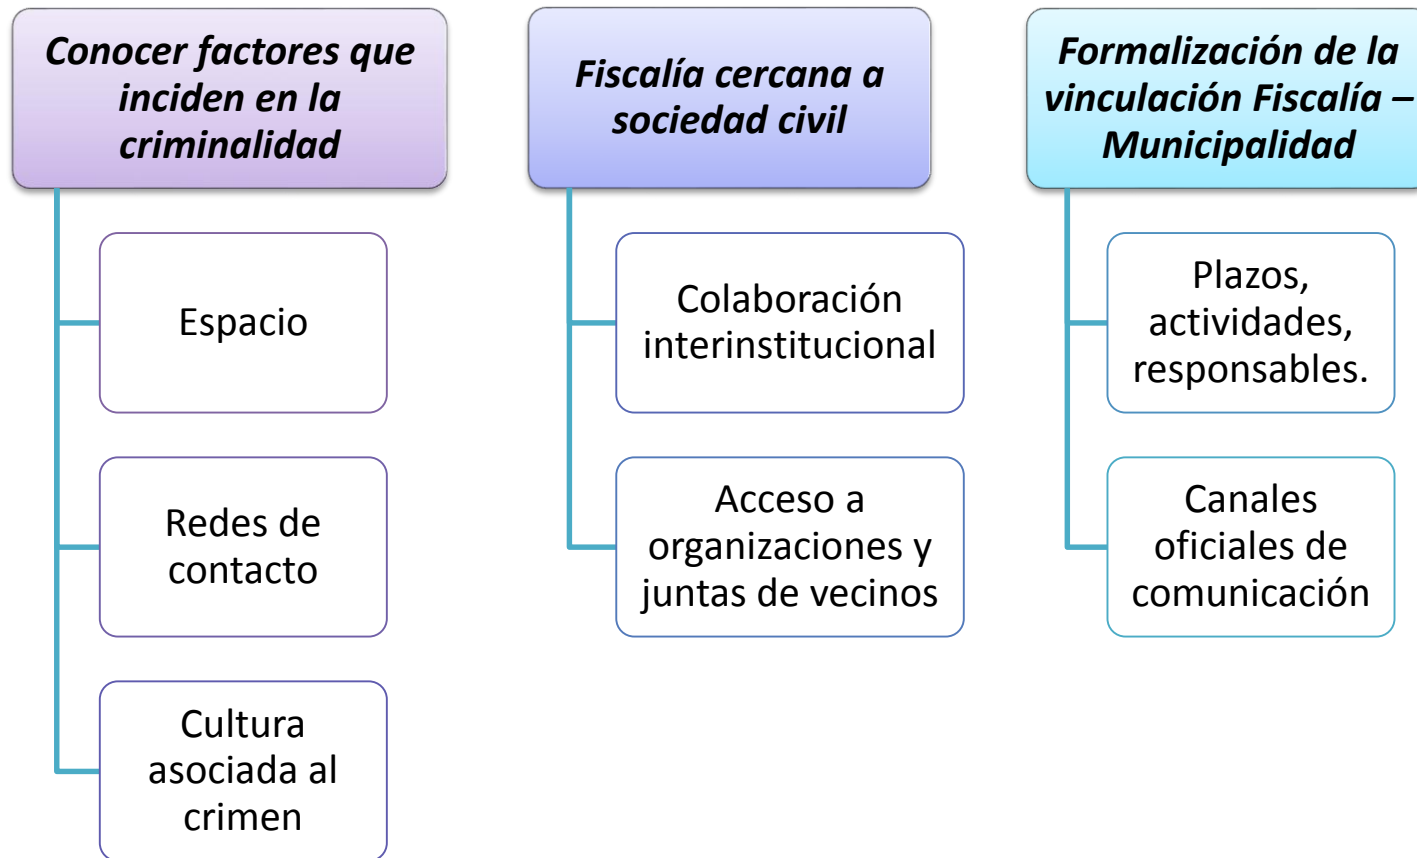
Conocer factores que inciden en la criminalidad

Espacio

Redes de contacto

Cultura asociada al crimen

Fiscalía cercana a sociedad civil

Colaboración interinstitucional

Acceso a organizaciones y juntas de vecinos

Formalización de la vinculación Fiscalía – Municipalidad

Plazos, actividades, responsables.

Canales oficiales de comunicación